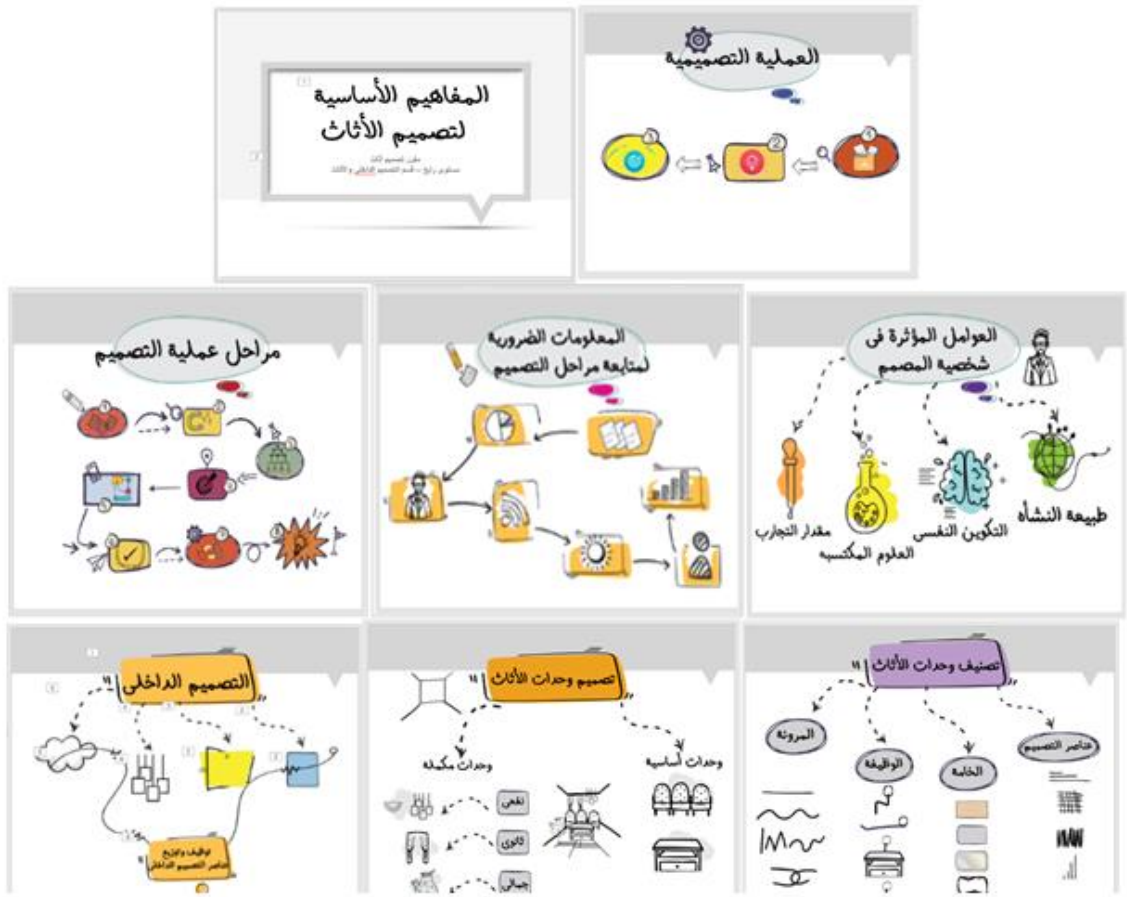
المفاهيم الأساسية لتصميم الأثاث

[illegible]
مستوى رابع – قسم التصميم الداخلي و الأثاث

العملية التصميمية

مراحل عملية التصميم

المعلومات الضرورية لمتابعة مراحل التصميم

العوامل المؤثرة فى شخصية المصمم

طبيعة النشأة
التكوين النفسى
العلوم المكتسبة
مقدار التجارب

التصميم الداخلى

توظيف وتوزيع عناصر التصميم الداخلى

تصميم وحدات الأثاث

وحدات أساسية
وحدات مكملة
نفعى
ثانوى
جمالى

تصنيف وحدات الأثاث

عناصر التصميم
الخامة
الوظيفة
المرونة